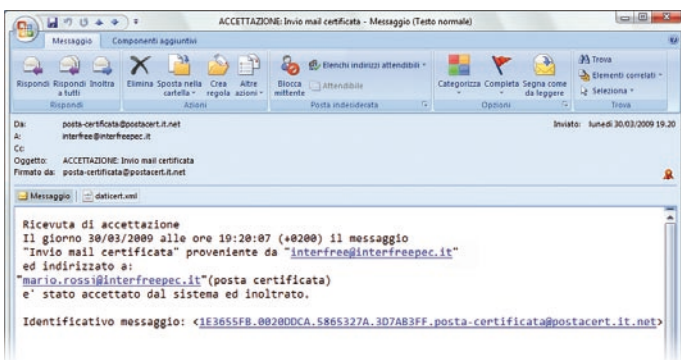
ACCETTAZIONE: Invio mail certificata - Messaggio (Testo normale)

Messaggio | Componenti aggiuntivi

Rispondi | Rispondi a tutti | Inoltra | Rispondi
Elimina | Sposta nella cartella | Crea regola | Altre azioni | Azioni
Blocca mittente | Elenchi indirizzi attendibili | Attendibile | Posta indesiderata
Categorizza | Completa | Segna come da leggere | Opzioni
Trova | Elementi correlati | Seleziona | Trova

Da: posta-certificata@postacert.it.net
A: interfree@interfreepec.it
Cc:
Oggetto: ACCETTAZIONE: Invio mail certificata
Firmato da: posta-certificata@postacert.it.net

Inviato: lunedì 30/03/2009 19.20

Messaggio | daticert.xml

Ricevuta di accettazione
Il giorno 30/03/2009 alle ore 19:20:07 (+0200) il messaggio
"Invio mail certificata" proveniente da "interfree@interfreepec.it"
ed indirizzato a:
"mario.rossi@interfreepec.it"(posta certificata)
e' stato accettato dal sistema ed inoltrato.

Identificativo messaggio: <1E3655FB.0020DDCA.5865327A.3D7AB3FF.posta-certificata@postacert.it.net>